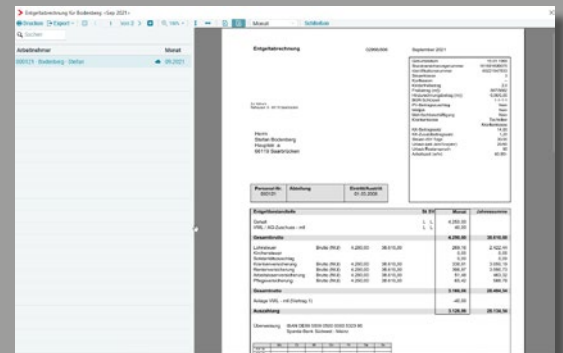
Entgeltabrechnung für Bodenberg <Sep 2021>

Drucken | Export | 1 von 2 | 100% | Monat | Schließen

Suchen

Arbeitnehmer | Monat
000121 · Bodenberg · Stefan | 09.2021

Entgeltabrechnung | 02866666 | September 2021

Herrn
Stefan Bodenberg
Hauptstr. 4
66119 Saarbrücken

| Personal-Nr. | Abteilung | Eintritt/Austritt |
|---|---|---|
| 000121 | | 01.10.2009 |

| Entgeltbestandteile | | | | | | Monat | Jahressumme |
|---|---|---|---|---|---|---|---|
| Gehalt | | | | | | 4.250,00 | |
| VWL - AG-Zuschuss - mtl | | | | | | 40,00 | |
| Gesamtbrutto | | | | | | 4.290,00 | 38.610,00 |
| Lohnsteuer | | Brutto (Ifd.) | 4.290,00 | | 38.610,00 | 269,16 | 2.422,44 |
| Kirchensteuer | | | | | | 0,00 | 0,00 |
| Solidaritätszuschlag | | | | | | 0,00 | 0,00 |
| Krankenversicherung | | Brutto (Ifd.) | 4.290,00 | | 38.610,00 | 336,91 | 3.093,15 |
| Rentenversicherung | | Brutto (Ifd.) | 4.290,00 | | 38.610,00 | 398,97 | 3.590,73 |
| Arbeitslosenversicherung | | Brutto (Ifd.) | 4.290,00 | | 38.610,00 | 51,48 | 463,32 |
| Pflegeversicherung | | Brutto (Ifd.) | 4.290,00 | | 38.610,00 | 65,42 | 588,78 |
| Gesamtnetto | | | | | | 3.168,06 | 28.494,56 |
| Anlage VWL - mtl (Vertrag 1) | | | | | | -40,00 | |
| Auszahlung | | | | | | 3.128,06 | 28.134,56 |

Überweisung IBAN DE00 0000 0000 0000 0000 00
Sparda Bank Südwest · Mainz